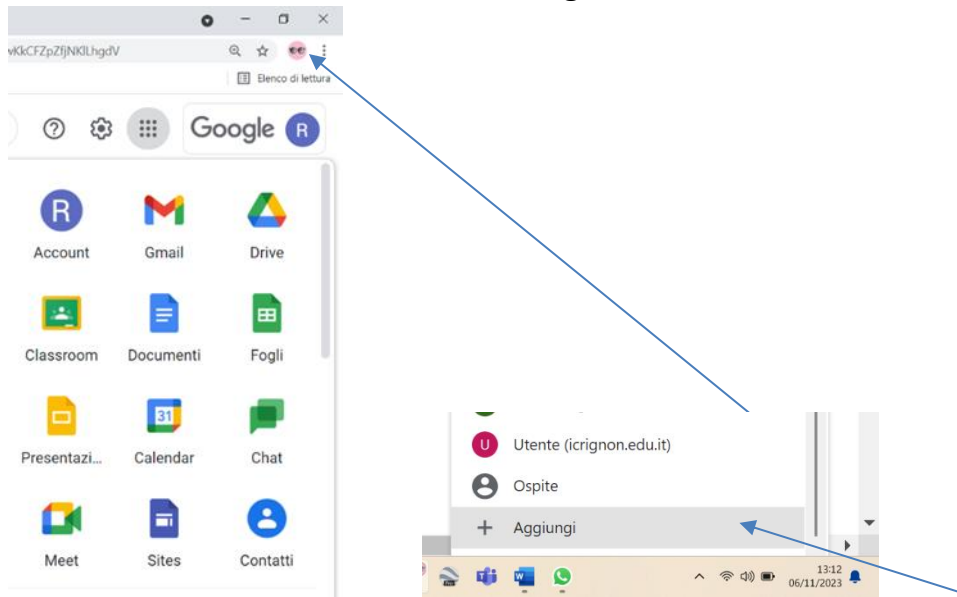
vKkCFZpZfjNKlLhgdV

Elenco di lettura

Google R

R
Account

Gmail

Drive

Classroom

Documenti

Fogli

Presentazi...

31
Calendar

Chat

Meet

Sites

Contatti

U Utente (icrignon.edu.it)

Ospite

+ Aggiungi

13:12
06/11/2023